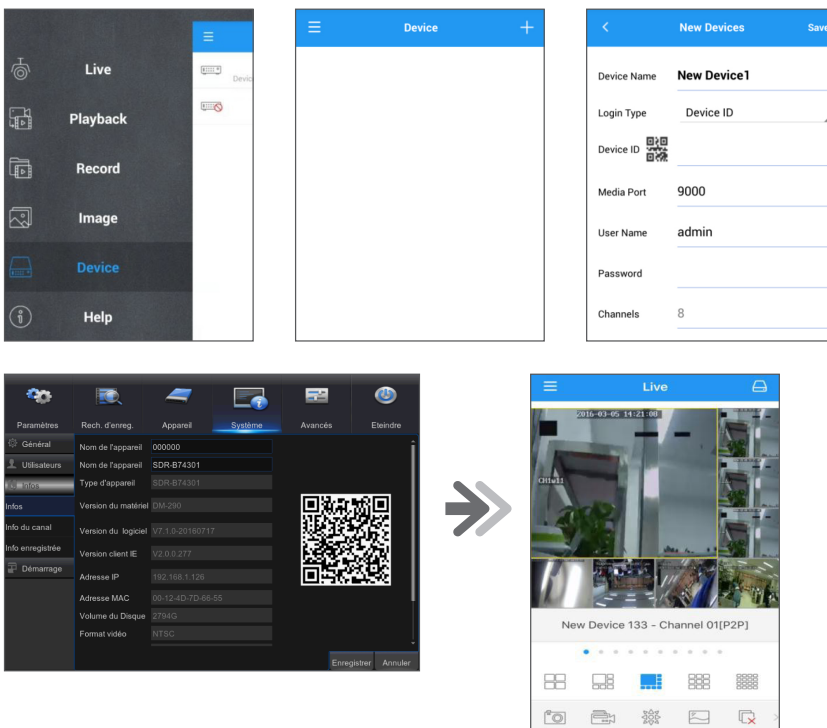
Live
Playback
Record
Image
Device
Help
Devic

Device

New Devices
Save
Device Name New Device1
Login Type Device ID
Device ID
Media Port 9000
User Name admin
Password
Channels 8

Paramètres
Rech. d'enreg.
Appareil
Système
Avancés
Eteindre
Général
Utilisateurs
Infos
Infos
Info du canal
Info enregistrée
Démarrage

| | |
|---|---|
| Nom de l'appareil | 000000 |
| Nom de l'appareil | SDR-B74301 |
| Type d'appareil | SDR-B74301 |
| Version du matériel | DM-290 |
| Version du logiciel | V7.1.0-20160717 |
| Version client IE | V2.0.0.277 |
| Adresse IP | 192.168.1.126 |
| Adresse MAC | 00-12-4D-7D-66-55 |
| Volume du Disque | 2794G |
| Format vidéo | NTSC |

Enregistrer
Annuler

Live
2016-03-05 14:21:00
CH1a11
New Device 133 - Channel 01[P2P]